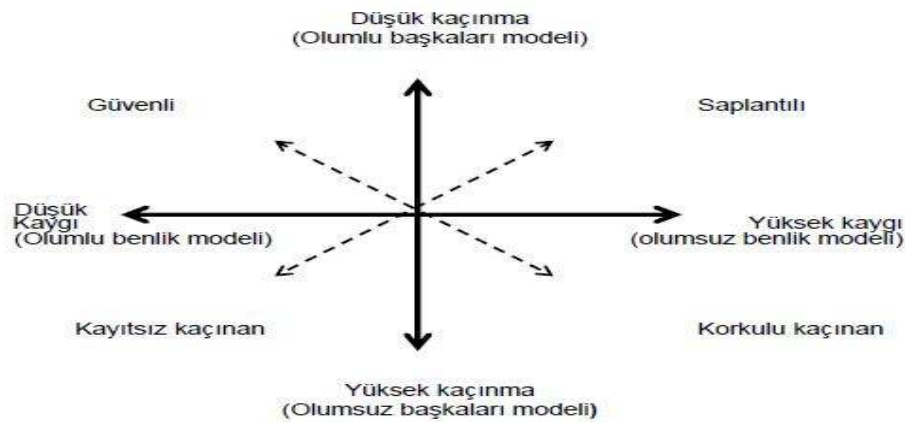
Düşük kaçınma
(Olumlu başkaları modeli)

Güvenli

Saplantılı

Düşük Kaygı
(Olumlu benlik modeli)

Yüksek kaygı
(olumsuz benlik modeli)

Kayıtsız kaçınan

Korkulu kaçınan

Yüksek kaçınma
(Olumsuz başkaları modeli)